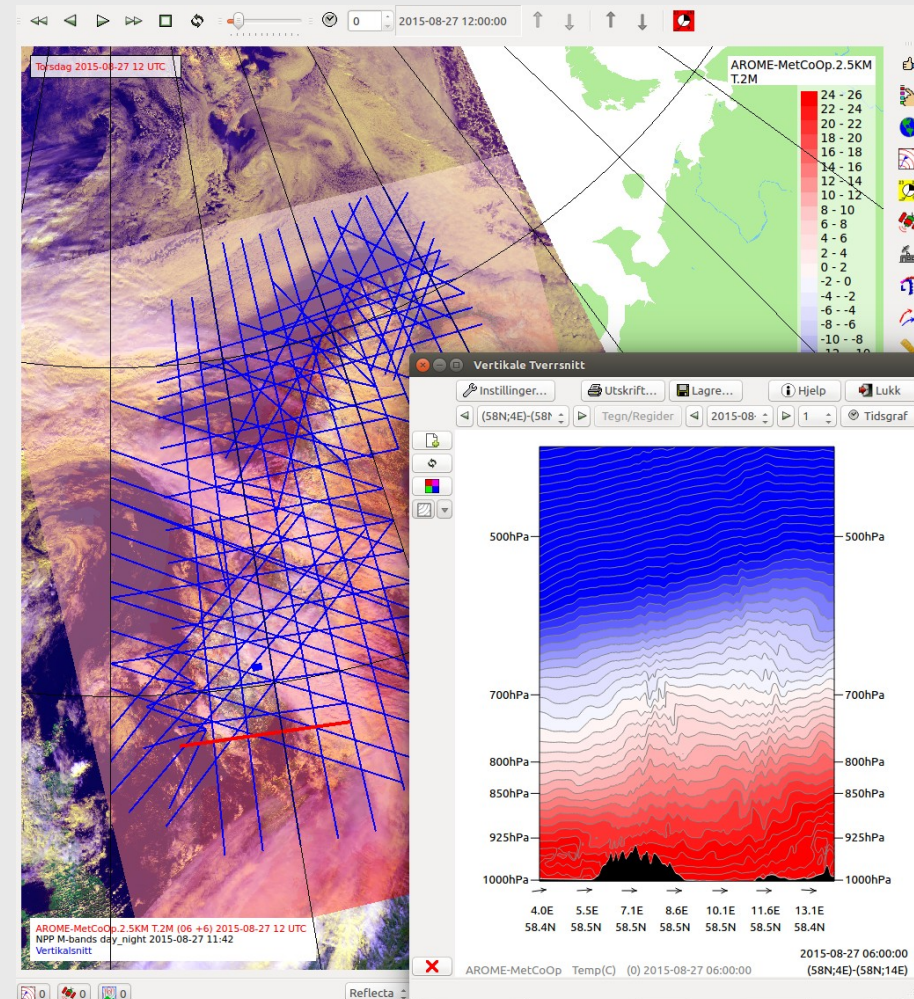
0
2015-08-27 12:00:00

Torsdag 2015-08-27 12 UTC

AROME-MetCoOp.2.5KM
T.2M

| 24 - 26 |
|---|
| 22 - 24 |
| 20 - 22 |
| 18 - 20 |
| 16 - 18 |
| 14 - 16 |
| 12 - 14 |
| 10 - 12 |
| 8 - 10 |
| 6 - 8 |
| 4 - 6 |
| 2 - 4 |
| 0 - 2 |
| -2 - 0 |
| -4 - -2 |
| -6 - -4 |
| -8 - -6 |
| -10 - -8 |
| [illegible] |

Vertikale Tverrsnitt

Instillinger... Utskrift... Lagre... Hjelp Lukk
(58N;4E)-(58N Tegn/Regider 2015-08- 1 Tidsgraf

500hPa 500hPa
700hPa 700hPa
800hPa 800hPa
850hPa 850hPa
925hPa 925hPa
1000hPa 1000hPa

4.0E 58.4N
5.5E 58.5N
7.1E 58.5N
8.6E 58.5N
10.1E 58.5N
11.6E 58.5N
13.1E 58.4N

2015-08-27 06:00:00
AROME-MetCoOp Temp(C) (0) 2015-08-27 06:00:00 (58N;4E)-(58N;14E)

AROME-MetCoOp.2.5KM T.2M (06 +6) 2015-08-27 12 UTC
NPP M-bands day_night 2015-08-27 11:42
Vertikalsnitt

0 0 0 Reflecta